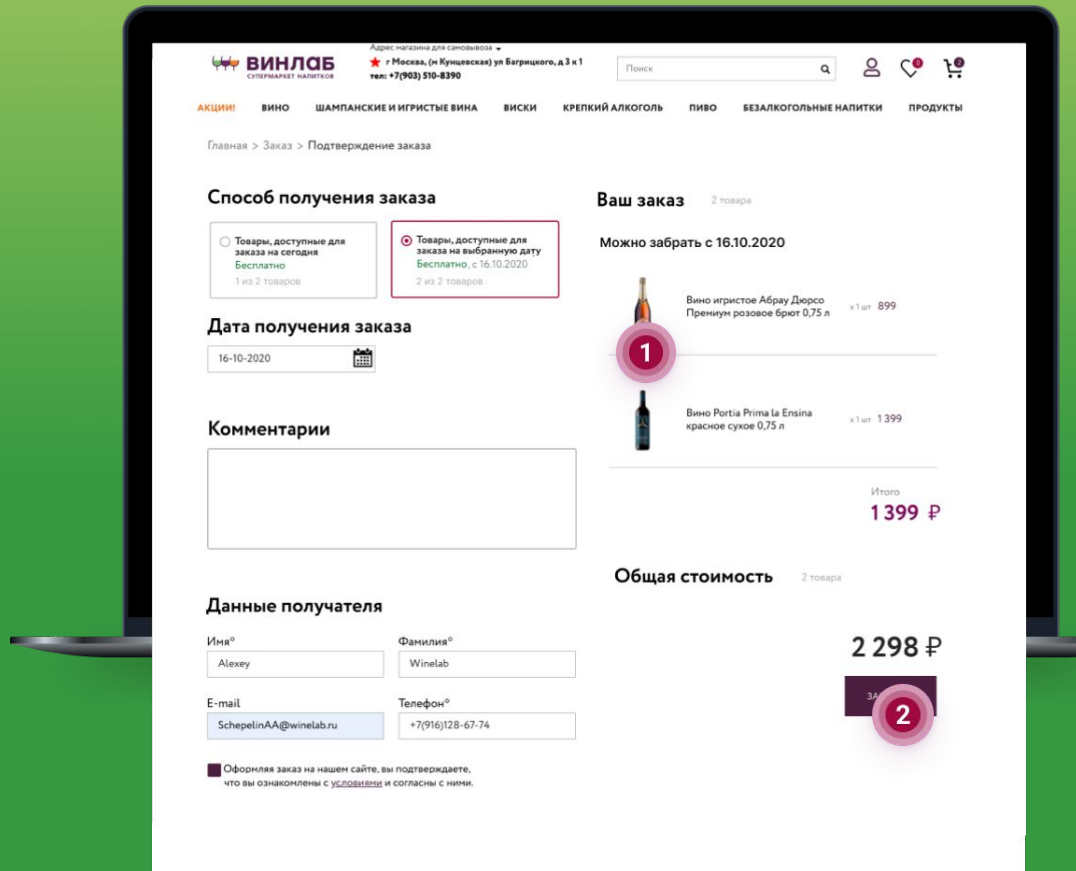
ВИНЛАБ
СУПЕРМАРКЕТ НАПИТКОВ

Адрес магазина для самовывоза
г Москва, (м Кунцевская) ул Багрицкого, д 3 к 1
тел: +7(903) 510-8390

Поиск

0
2

АКЦИИ! ВИНО ШАМПАНСКИЕ И ИГРИСТЫЕ ВИНА ВИСКИ КРЕПКИЙ АЛКОГОЛЬ ПИВО БЕЗАЛКОГОЛЬНЫЕ НАПИТКИ ПРОДУКТЫ

Главная > Заказ > Подтверждение заказа

Способ получения заказа

Товары, доступные для заказа на сегодня
Бесплатно
1 из 2 товаров

Товары, доступные для заказа на выбранную дату
Бесплатно, с 16.10.2020
2 из 2 товаров

Дата получения заказа

16-10-2020

Комментарии

Данные получателя

Имя*
Alexey

Фамилия*
Winelab

E-mail
SchepelinAA@winelab.ru

Телефон*
+7(916)128-67-74

Оформляя заказ на нашем сайте, вы подтверждаете, что вы ознакомлены с условиями и согласны с ними.

Ваш заказ 2 товара

Можно забрать с 16.10.2020

Вино игристое Абрау Дюрсо Премиум розовое брют 0,75 л x1 шт 899

1

Вино Portia Prima la Ensina красное сухое 0,75 л x1 шт 1 399

Итого
1 399 ₽

Общая стоимость 2 товара

2 298 ₽

За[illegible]

2